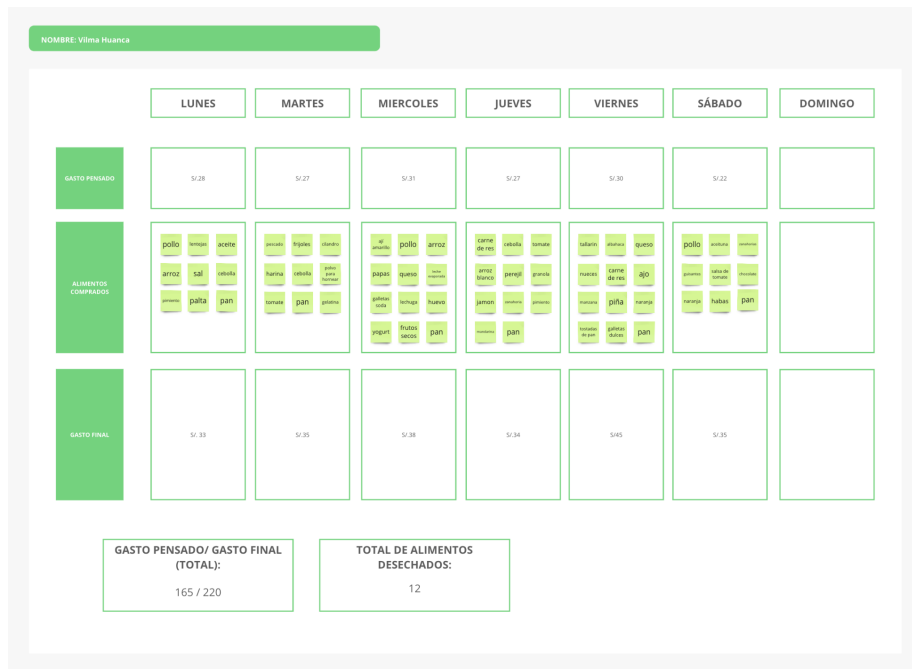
NOMBRE: Vilma Huanca

| | LUNES | MARTES | MIERCOLES | JUEVES | VIERNES | SÁBADO | DOMINGO |
|---|---|---|---|---|---|---|---|
| GASTO PENSADO | S/.28 | S/.27 | S/.31 | S/.27 | S/.30 | S/.22 | |
| ALIMENTOS COMPRADOS | pollo, lentejas, aceite, arroz, sal, cebolla, pimiento, palta, pan | pescado, frijoles, cilantro, harina, cebolla, polvo para hornear, tomate, pan, gelatina | ají amarillo, pollo, arroz, papas, queso, leche evaporada, galletas soda, lechuga, huevo, yogurt, frutos secos, pan | carne de res, cebolla, tomate, arroz blanco, perejil, granola, jamon, zanahoria, pimiento, mantequilla, pan | tallarin, albahaca, queso, nueces, carne de res, ajo, manzana, piña, naranja, tostadas de pan, galletas dulces, pan | pollo, aceituna, zanahoria, guisantes, salsa de tomate, chocolate, naranja, habas, pan | |
| GASTO FINAL | S/. 33 | S/.35 | S/.38 | S/.34 | S/45 | S/.35 | |

GASTO PENSADO/ GASTO FINAL (TOTAL):
165 / 220

TOTAL DE ALIMENTOS DESECHADOS:
12